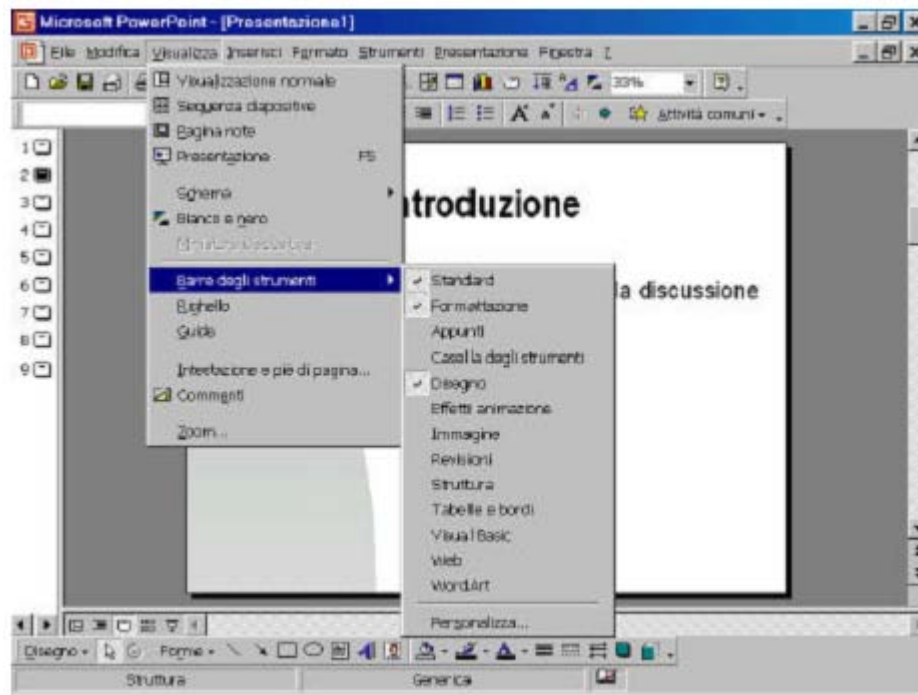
Microsoft PowerPoint - [Presentazione1]

File Modifica Visualizza Inserisci Formato Strumenti Presentazione Finestra ?

33%

Attività comuni

Visualizzazione normale
Sequenza diapositive
Pagina note
Presentazione F5
Schema
Bianco e nero
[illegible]
Barre degli strumenti
Righello
Guide
Intestazione e piè di pagina...
Commenti
Zoom...

Standard
Formattazione
Appunti
Casella degli strumenti
Disegno
Effetti animazione
Immagine
Revisioni
Struttura
Tabelle e bordi
Visual Basic
Web
WordArt
Personalizza...

1
2
3
4
5
6
7
8
9

ntroduzione

a discussione

Disegno Forme

Struttura Generica